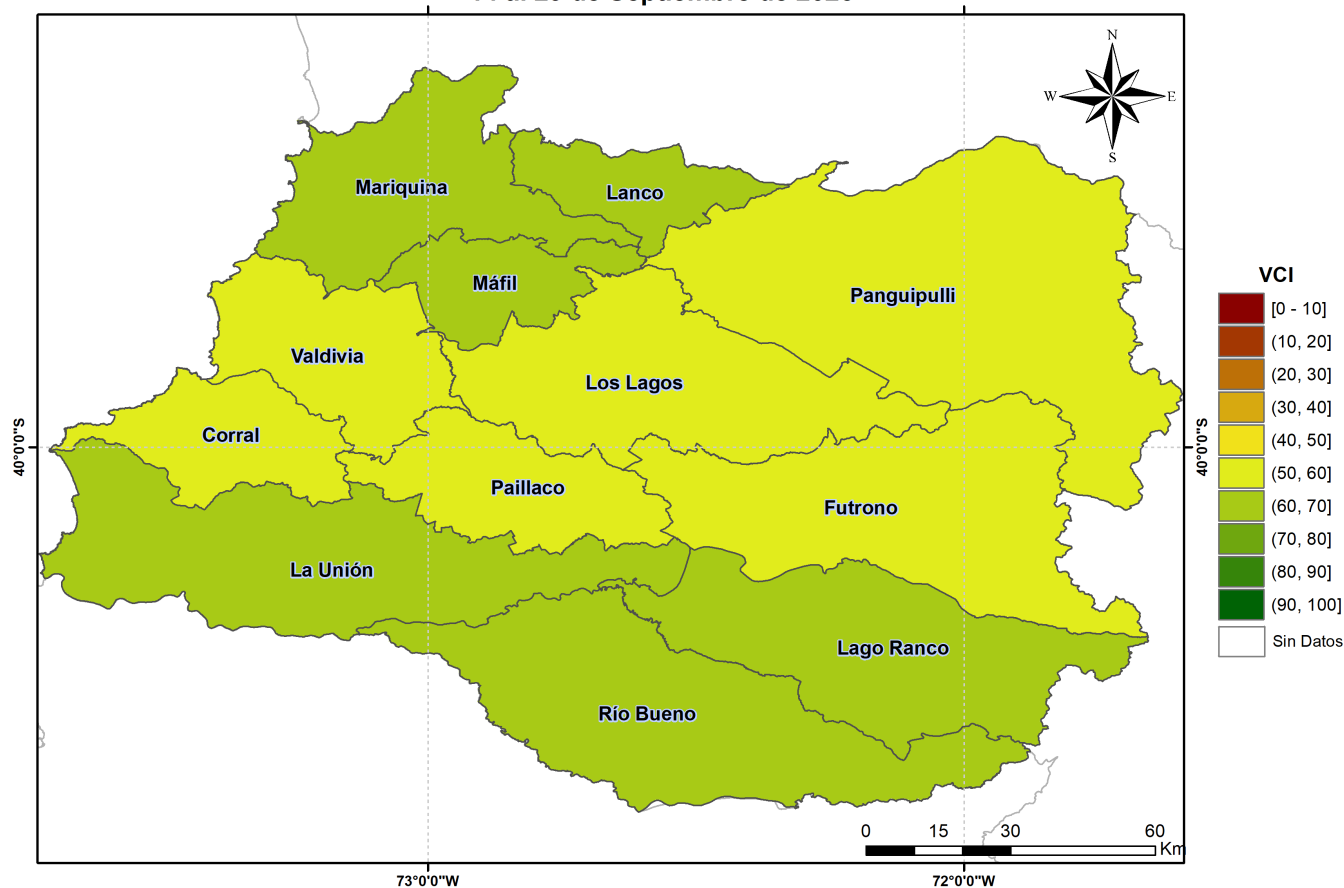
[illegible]

N
W
E
S

Mariquina
Lanco
Máfil
Panguipulli
Valdivia
Los Lagos
Corral
Paillaco
Futrono
La Unión
Lago Ranco
Río Bueno

40°0'0"S
40°0'0"S

VCI
[0 - 10]
(10, 20]
(20, 30]
(30, 40]
(40, 50]
(50, 60]
(60, 70]
(70, 80]
(80, 90]
(90, 100]
Sin Datos

0 15 30 60
Km

73°0'0"W
72°0'0"W